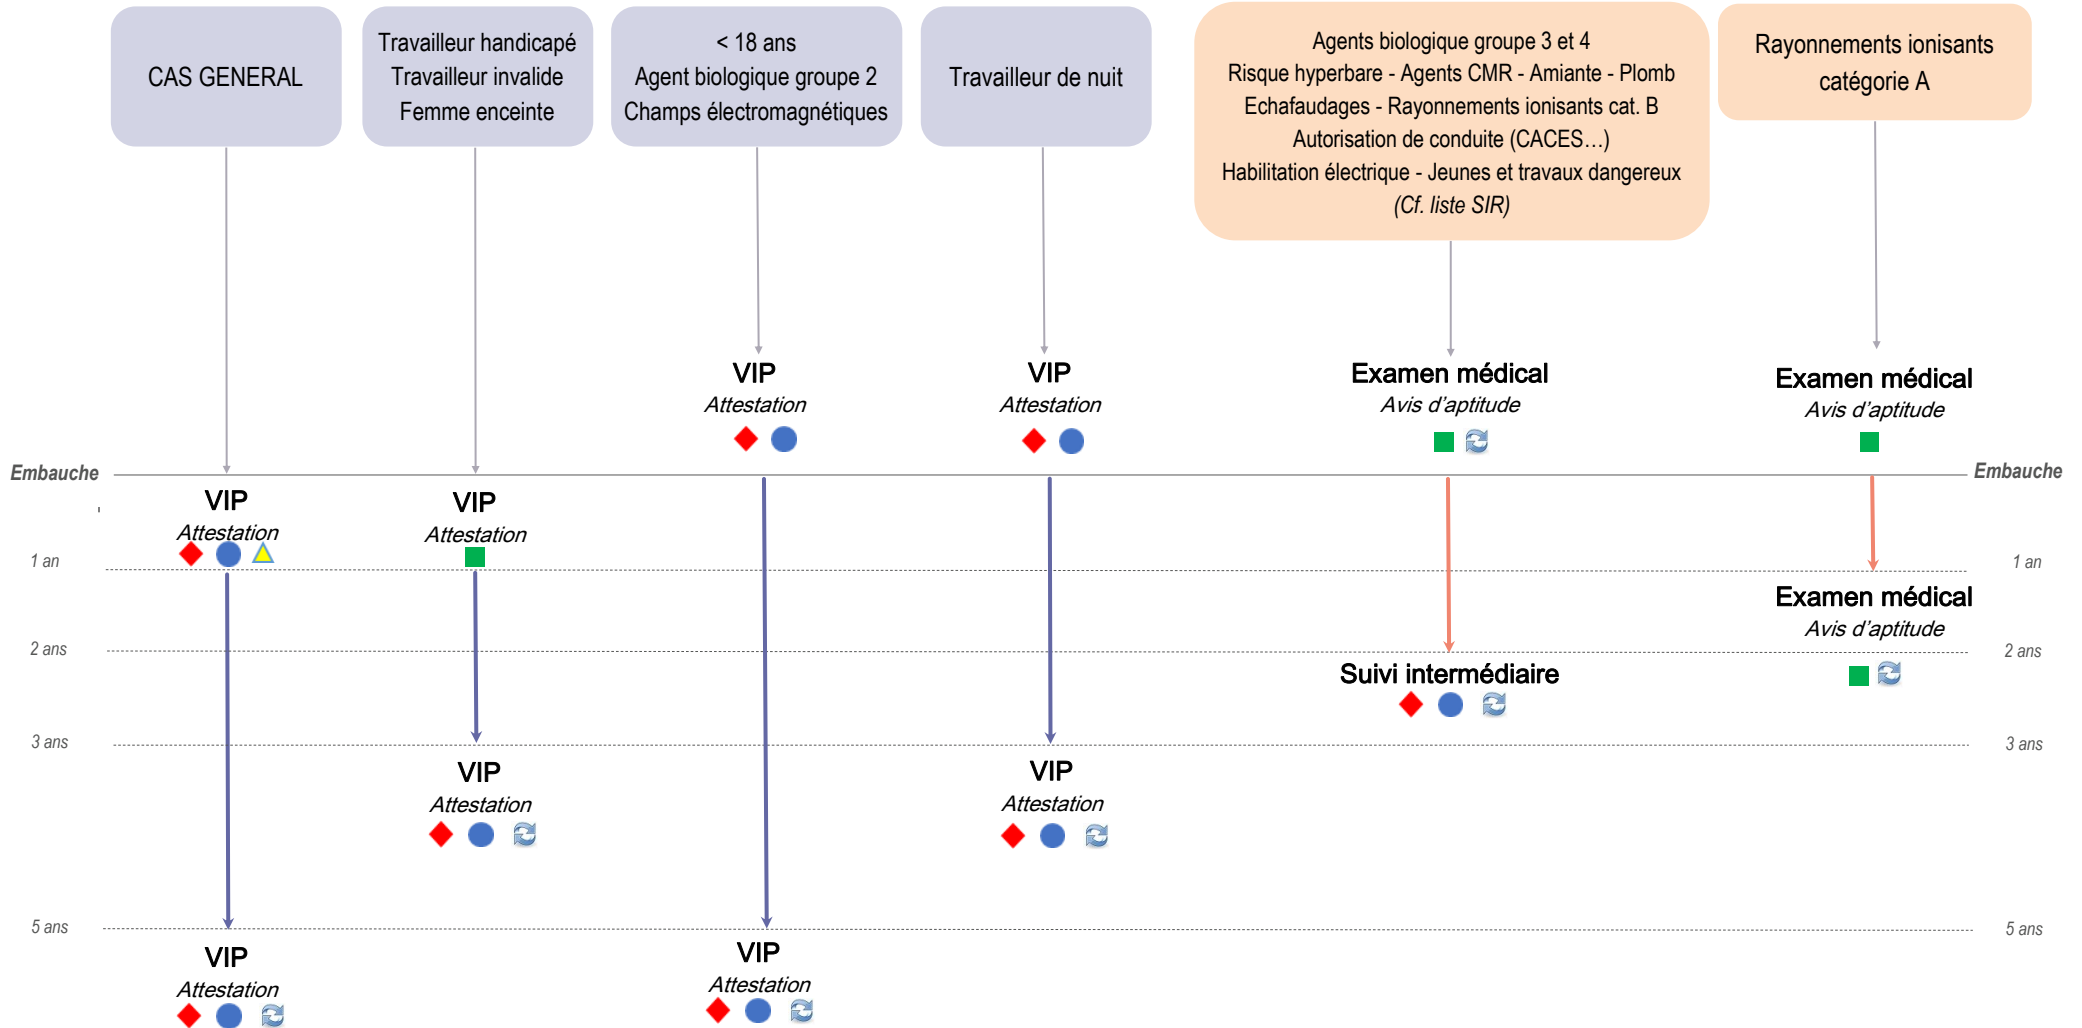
CAS GENERAL

Travailleur handicapé
Travailleur invalide
Femme enceinte

< 18 ans
Agent biologique groupe 2
Champs électromagnétiques

Travailleur de nuit

Agents biologique groupe 3 et 4
Risque hyperbare - Agents CMR - Amiante - Plomb
Echafaudages - Rayonnements ionisants cat. B
Autorisation de conduite (CACES…)
Habilitation électrique - Jeunes et travaux dangereux
*(Cf. liste SIR)*

Rayonnements ionisants catégorie A

VIP
*Attestation*

VIP
*Attestation*

Examen médical
*Avis d'aptitude*

Examen médical
*Avis d'aptitude*

Embauche

Embauche

VIP
*Attestation*

VIP
*Attestation*

1 an

1 an

Examen médical
*Avis d'aptitude*

2 ans

2 ans

Suivi intermédiaire

3 ans

3 ans

VIP
*Attestation*

VIP
*Attestation*

5 ans

5 ans

VIP
*Attestation*

VIP
*Attestation*